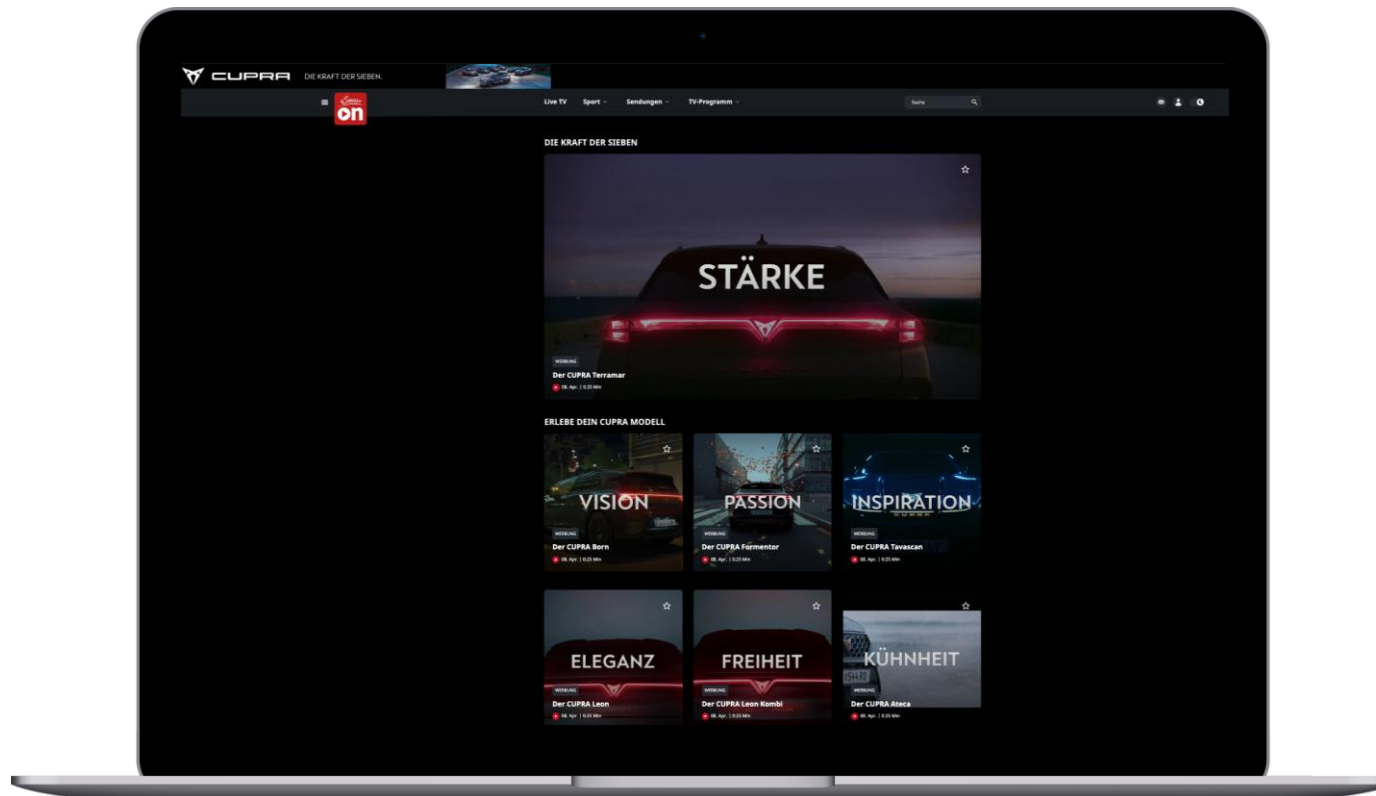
CUPRA DIE KRAFT DER SIEBEN.

on

Live TV Sport Sendungen TV-Programm

Suche

DIE KRAFT DER SIEBEN

STÄRKE

WERBUNG

Der CUPRA Terramar

08. Apr. | 0:25 Min

ERLEBE DEIN CUPRA MODELL

VISION

WERBUNG

Der CUPRA Born

08. Apr. | 0:25 Min

PASSION

WERBUNG

Der CUPRA Formentor

08. Apr. | 0:25 Min

INSPIRATION

WERBUNG

Der CUPRA Tavascan

08. Apr. | 0:25 Min

ELEGANZ

WERBUNG

Der CUPRA Leon

08. Apr. | 0:25 Min

FREIHEIT

WERBUNG

Der CUPRA Leon Kombi

08. Apr. | 0:25 Min

KÜHNHEIT

WERBUNG

Der CUPRA Ateca

08. Apr. | 0:25 Min